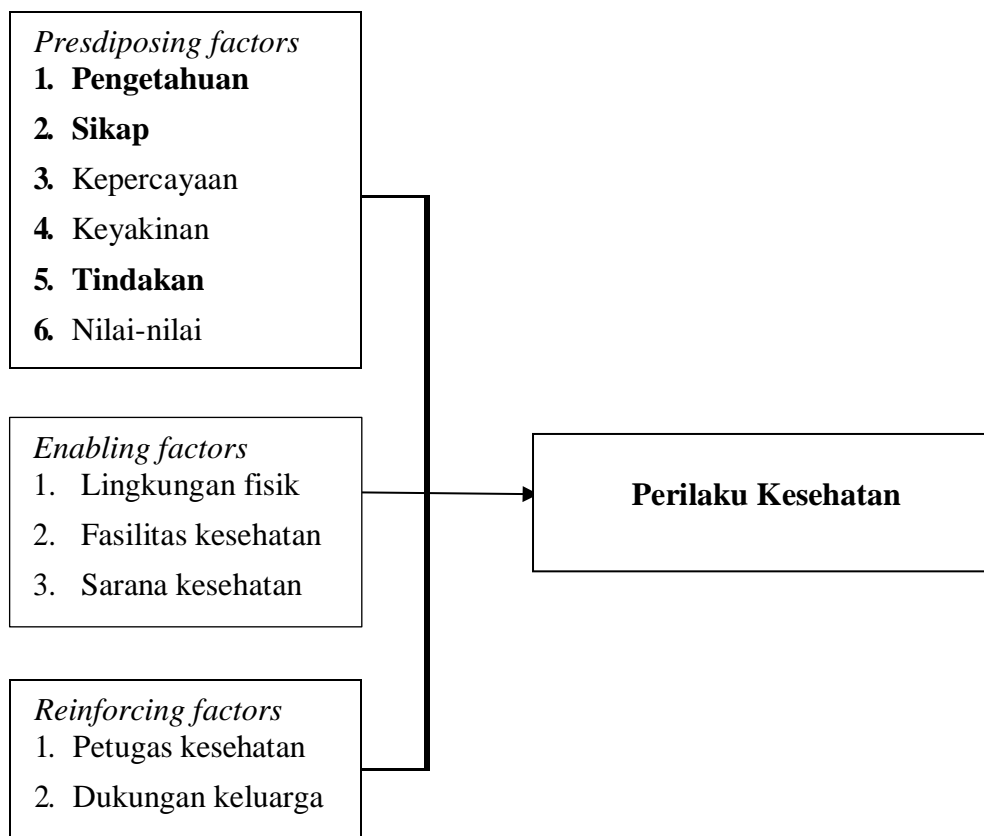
*Presdiposing factors*
**1. Pengetahuan**
**2. Sikap**
3. Kepercayaan
4. Keyakinan
**5. Tindakan**
6. Nilai-nilai

*Enabling factors*
1. Lingkungan fisik
2. Fasilitas kesehatan
3. Sarana kesehatan

*Reinforcing factors*
1. Petugas kesehatan
2. Dukungan keluarga

**Perilaku Kesehatan**